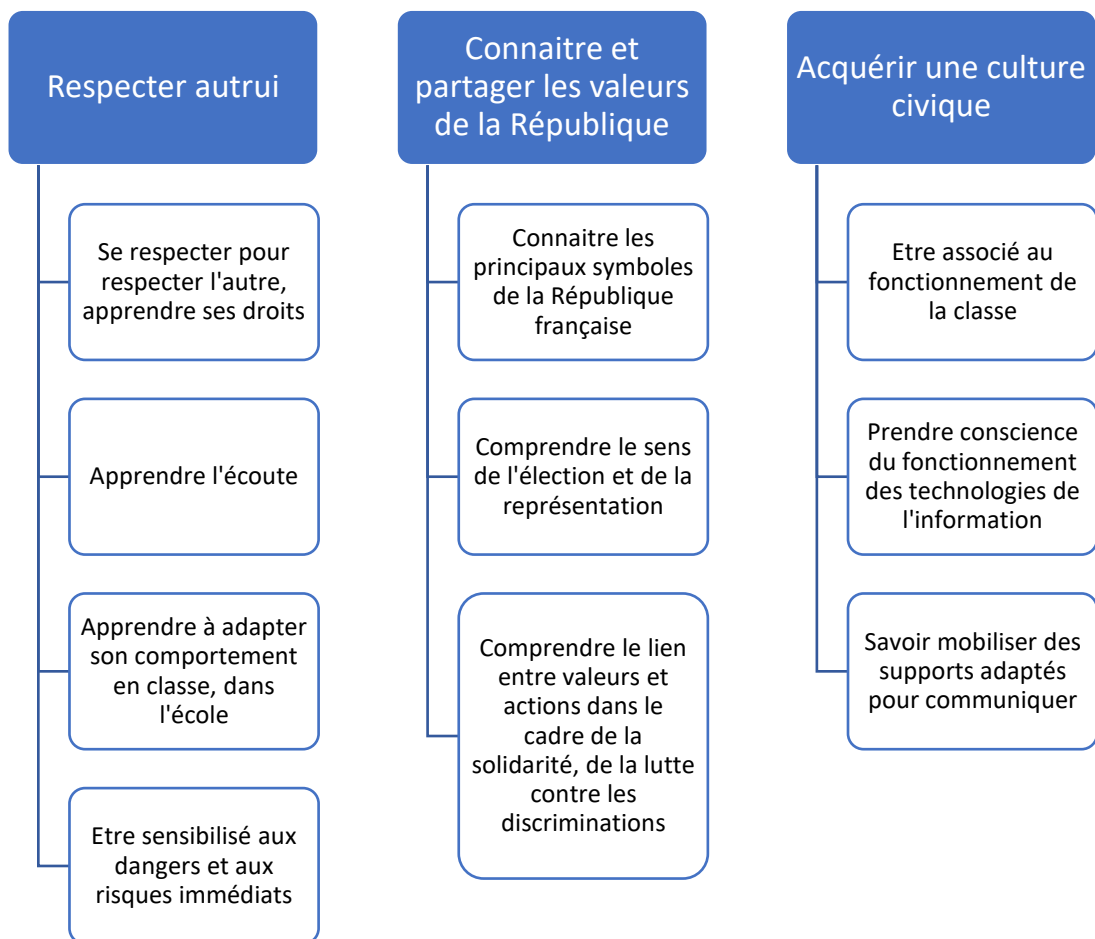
Respecter autrui

Se respecter pour respecter l'autre, apprendre ses droits

Apprendre l'écoute

Apprendre à adapter son comportement en classe, dans l'école

Etre sensibilisé aux dangers et aux risques immédiats

Connaitre et partager les valeurs de la République

Connaitre les principaux symboles de la République française

Comprendre le sens de l'élection et de la représentation

Comprendre le lien entre valeurs et actions dans le cadre de la solidarité, de la lutte contre les discriminations

Acquérir une culture civique

Etre associé au fonctionnement de la classe

Prendre conscience du fonctionnement des technologies de l'information

Savoir mobiliser des supports adaptés pour communiquer